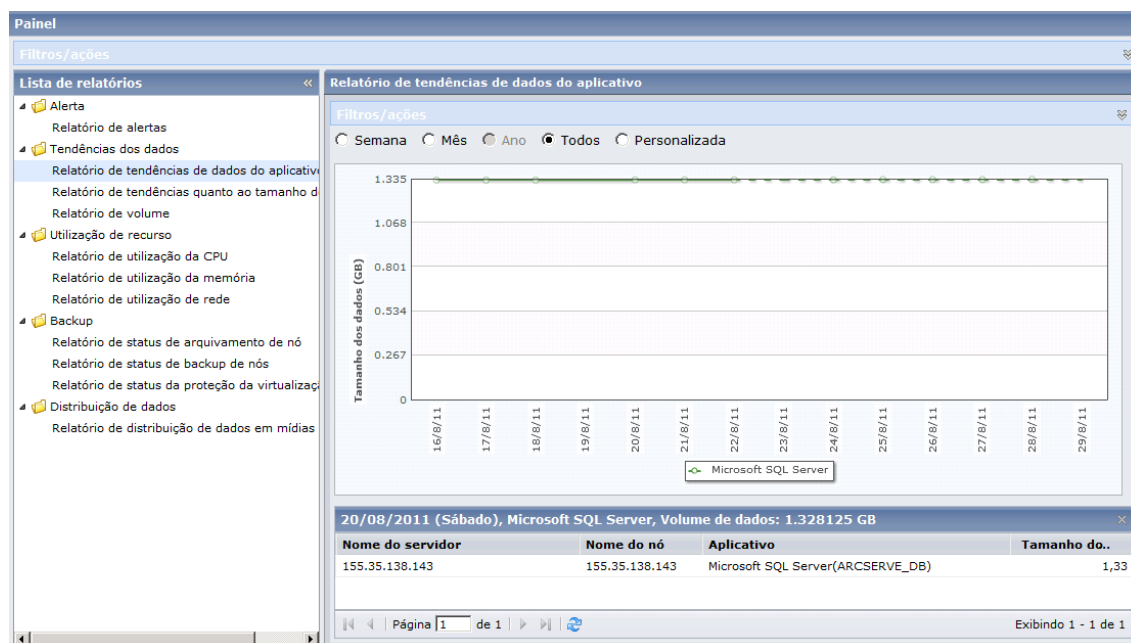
Painel

Filtros/ações

Lista de relatórios

Alerta
Relatório de alertas
Tendências dos dados
Relatório de tendências de dados do aplicativ
Relatório de tendências quanto ao tamanho d
Relatório de volume
Utilização de recurso
Relatório de utilização da CPU
Relatório de utilização da memória
Relatório de utilização de rede
Backup
Relatório de status de arquivamento de nó
Relatório de status de backup de nós
Relatório de status da proteção da virtualizaç
Distribuição de dados
Relatório de distribuição de dados em mídias

Relatório de tendências de dados do aplicativo

Filtros/ações

Semana Mês Ano Todos Personalizada

Tamanho dos dados (GB)

1.335
1.068
0.801
0.534
0.267
0

16/8/11 17/8/11 18/8/11 19/8/11 20/8/11 21/8/11 22/8/11 23/8/11 24/8/11 25/8/11 26/8/11 27/8/11 28/8/11 29/8/11

Microsoft SQL Server

20/08/2011 (Sábado), Microsoft SQL Server, Volume de dados: 1.328125 GB

| Nome do servidor | Nome do nó | Aplicativo | Tamanho do.. |
|---|---|---|---|
| 155.35.138.143 | 155.35.138.143 | Microsoft SQL Server(ARCSERVE_DB) | 1,33 |

Página 1 de 1

Exibindo 1 - 1 de 1